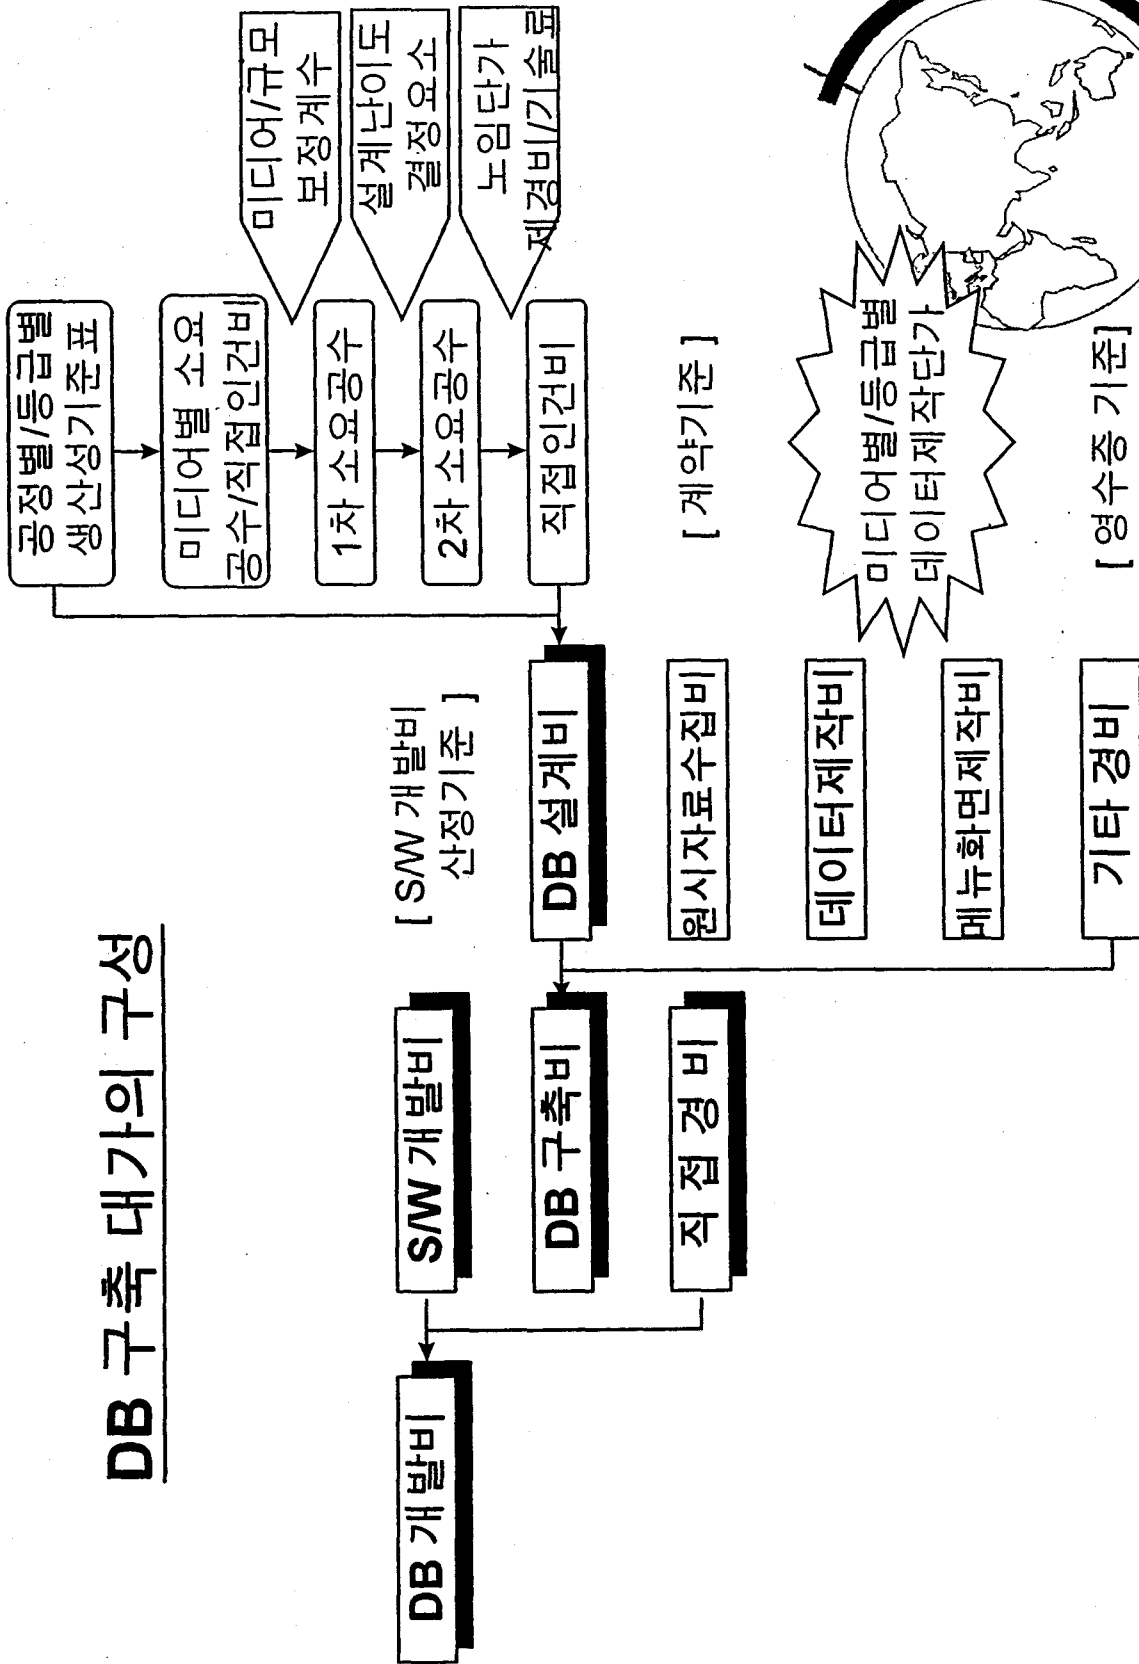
DB 구축 대가의 구성

DB 개발비

S/W 개발비

DB 구축비

직 접 경 비

[ S/W 개발비 산정기준 ]

DB 설계비

원시자료수집비

데이터제작비

메뉴화면제작비

기타 경비

공정별/등급별 생산성기준표

미디어별 소요 공수/직접인건비

1차 소요공수

2차 소요공수

직접인건비

미디어/규모 보정계수

설계난이도 결정요소

노임단가 제경비/기술료

[ 계약기준 ]

미디어별/등급별 데이터제작단가

[ 영수증 기준 ]